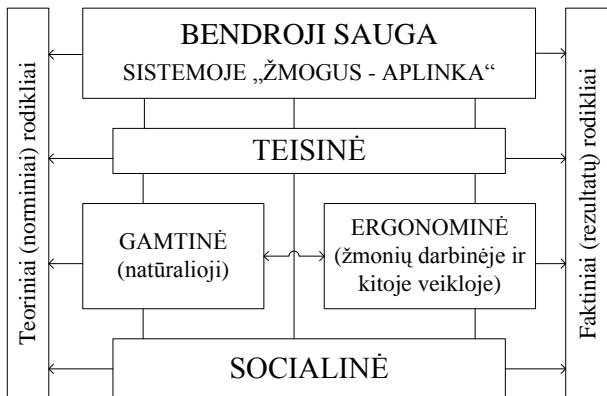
Teoriniai (norminiai) rodikliai

BENDROJI SAUGA
SISTEMOJE „ŽMOGUS - APLINKA“

TEISINĖ

GAMTINĖ (natūralioji)

ERGONOMINĖ (žmonių darbinėje ir kitoje veikloje)

SOCIALINĖ

Faktiniai (rezultatų) rodikliai